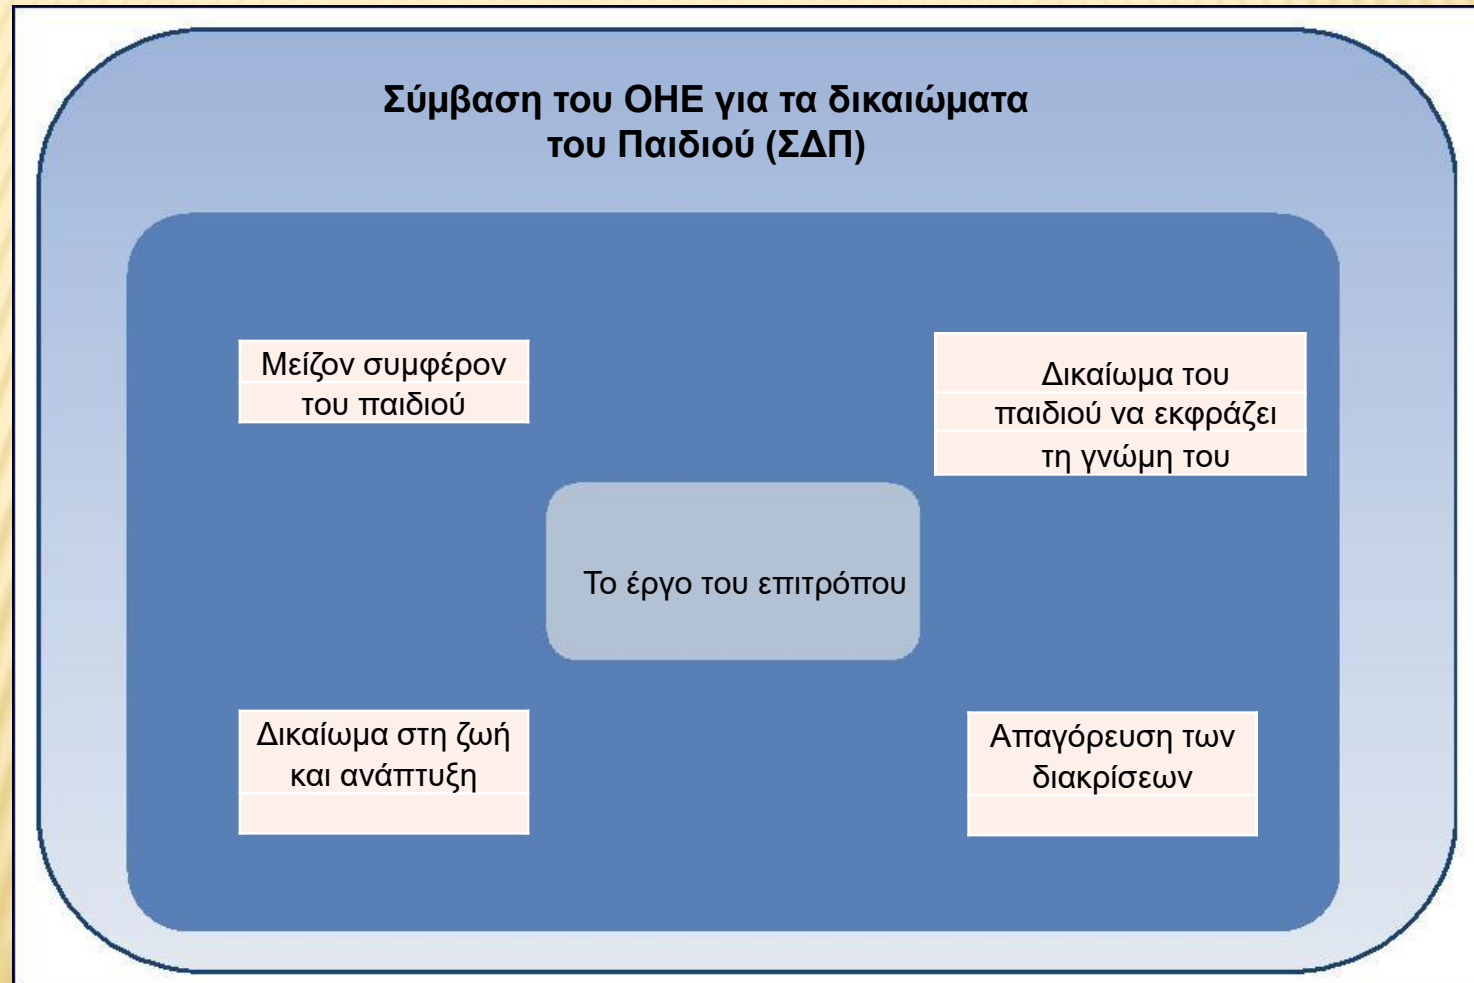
Σύμβαση του ΟΗΕ για τα δικαιώματα του Παιδιού (ΣΔΠ)

Μείζον συμφέρον του παιδιού

Δικαίωμα του παιδιού να εκφράζει τη γνώμη του

Το έργο του επιτρόπου

Δικαίωμα στη ζωή και ανάπτυξη

Απαγόρευση των διακρίσεων